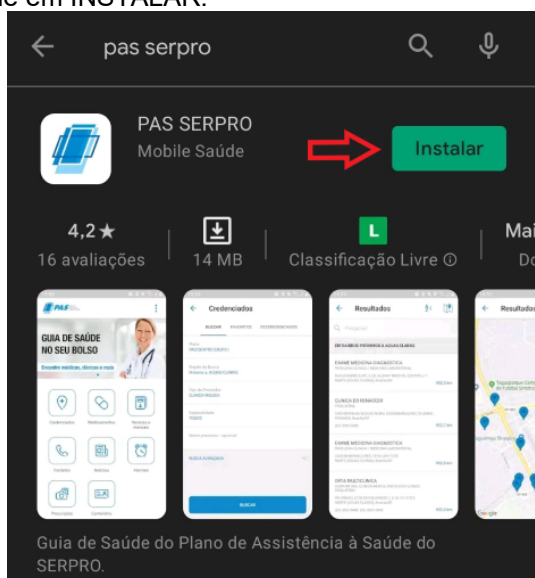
ue em INSTALAR.

pas serpro

PAS SERPRO
Mobile Saúde

Instalar

4,2 ★
16 avaliações

14 MB

L
Classificação Livre ⓘ

Mai
Do

PAS
GUIA DE SAÚDE NO SEU BOLSO

Credenciados

Resultados

Resultados

Guia de Saúde do Plano de Assistência à Saúde do SERPRO.